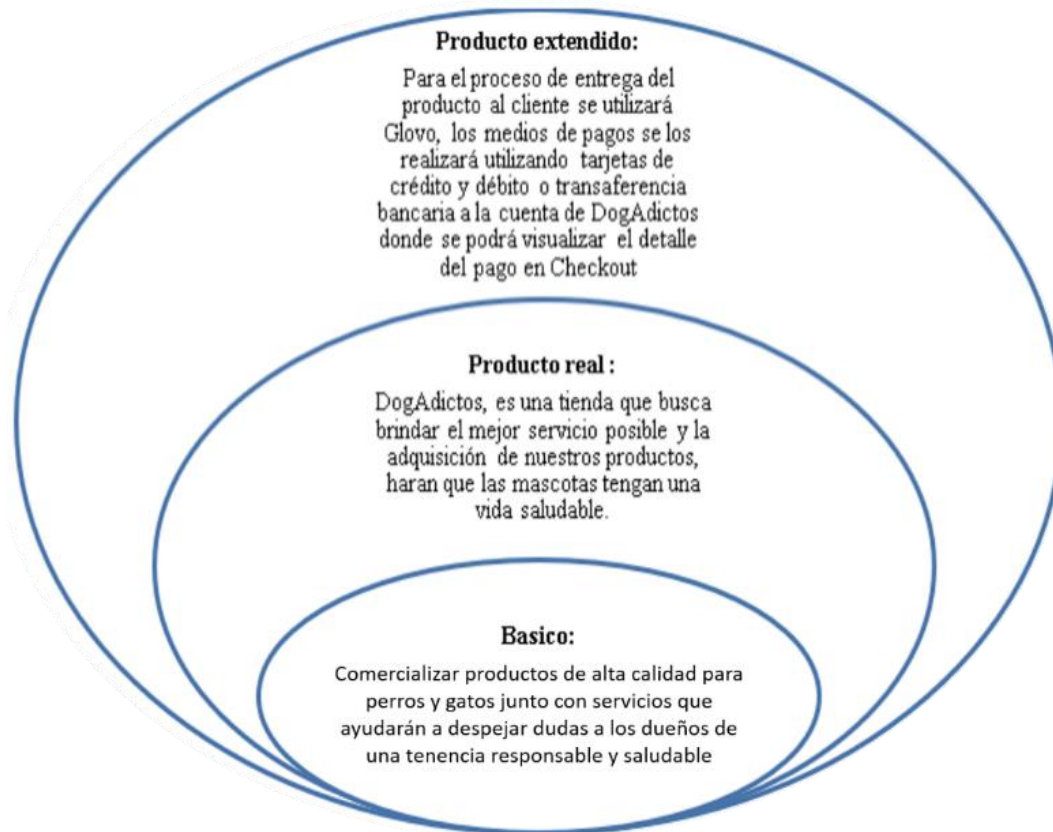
Producto extendido:

Para el proceso de entrega del producto al cliente se utilizará Glovo, los medios de pagos se los realizará utilizando tarjetas de crédito y débito o transferencia bancaria a la cuenta de DogAdictos donde se podrá visualizar el detalle del pago en Checkout

Producto real :

DogAdictos, es una tienda que busca brindar el mejor servicio posible y la adquisición de nuestros productos, haran que las mascotas tengan una vida saludable.

Basico:

Comercializar productos de alta calidad para perros y gatos junto con servicios que ayudarán a despejar dudas a los dueños de una tenencia responsable y saludable